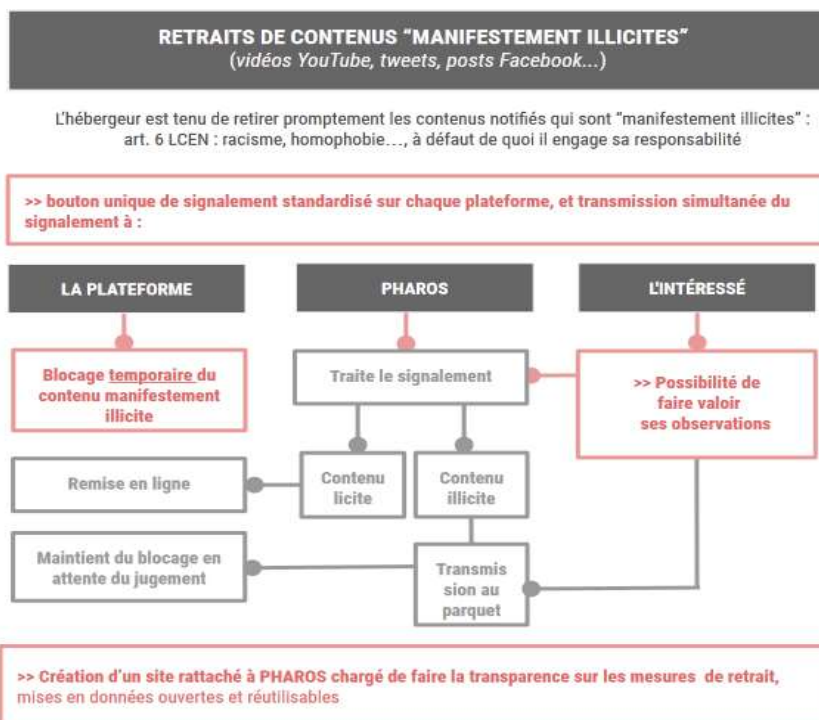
RETRAITS DE CONTENUS “MANIFESTEMENT ILLICITES”
(vidéos YouTube, tweets, posts Facebook...)

L'hébergeur est tenu de retirer promptement les contenus notifiés qui sont “manifestement illicites” : art. 6 LCEN : racisme, homophobie…, à défaut de quoi il engage sa responsabilité

>> bouton unique de signalement standardisé sur chaque plateforme, et transmission simultanée du signalement à :

LA PLATEFORME

PHAROS

L'INTÉRESSÉ

Blocage temporaire du contenu manifestement illicite

Traite le signalement

>> Possibilité de faire valoir ses observations

Remise en ligne

Contenu licite

Contenu illicite

Maintient du blocage en attente du jugement

Transmis sion au parquet

>> Création d'un site rattaché à PHAROS chargé de faire la transparence sur les mesures de retrait, mises en données ouvertes et réutilisables